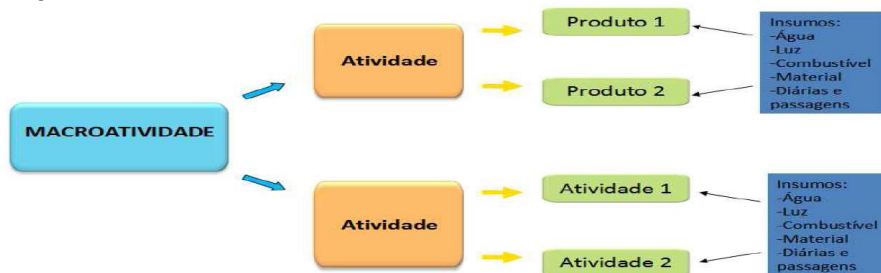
MACROATIVIDADE

Atividade

Produto 1

Produto 2

Insumos:
-Água
-Luz
-Combustível
-Material
-Diárias e passagens

Atividade

Atividade 1

Atividade 2

Insumos:
-Água
-Luz
-Combustível
-Material
-Diárias e passagens